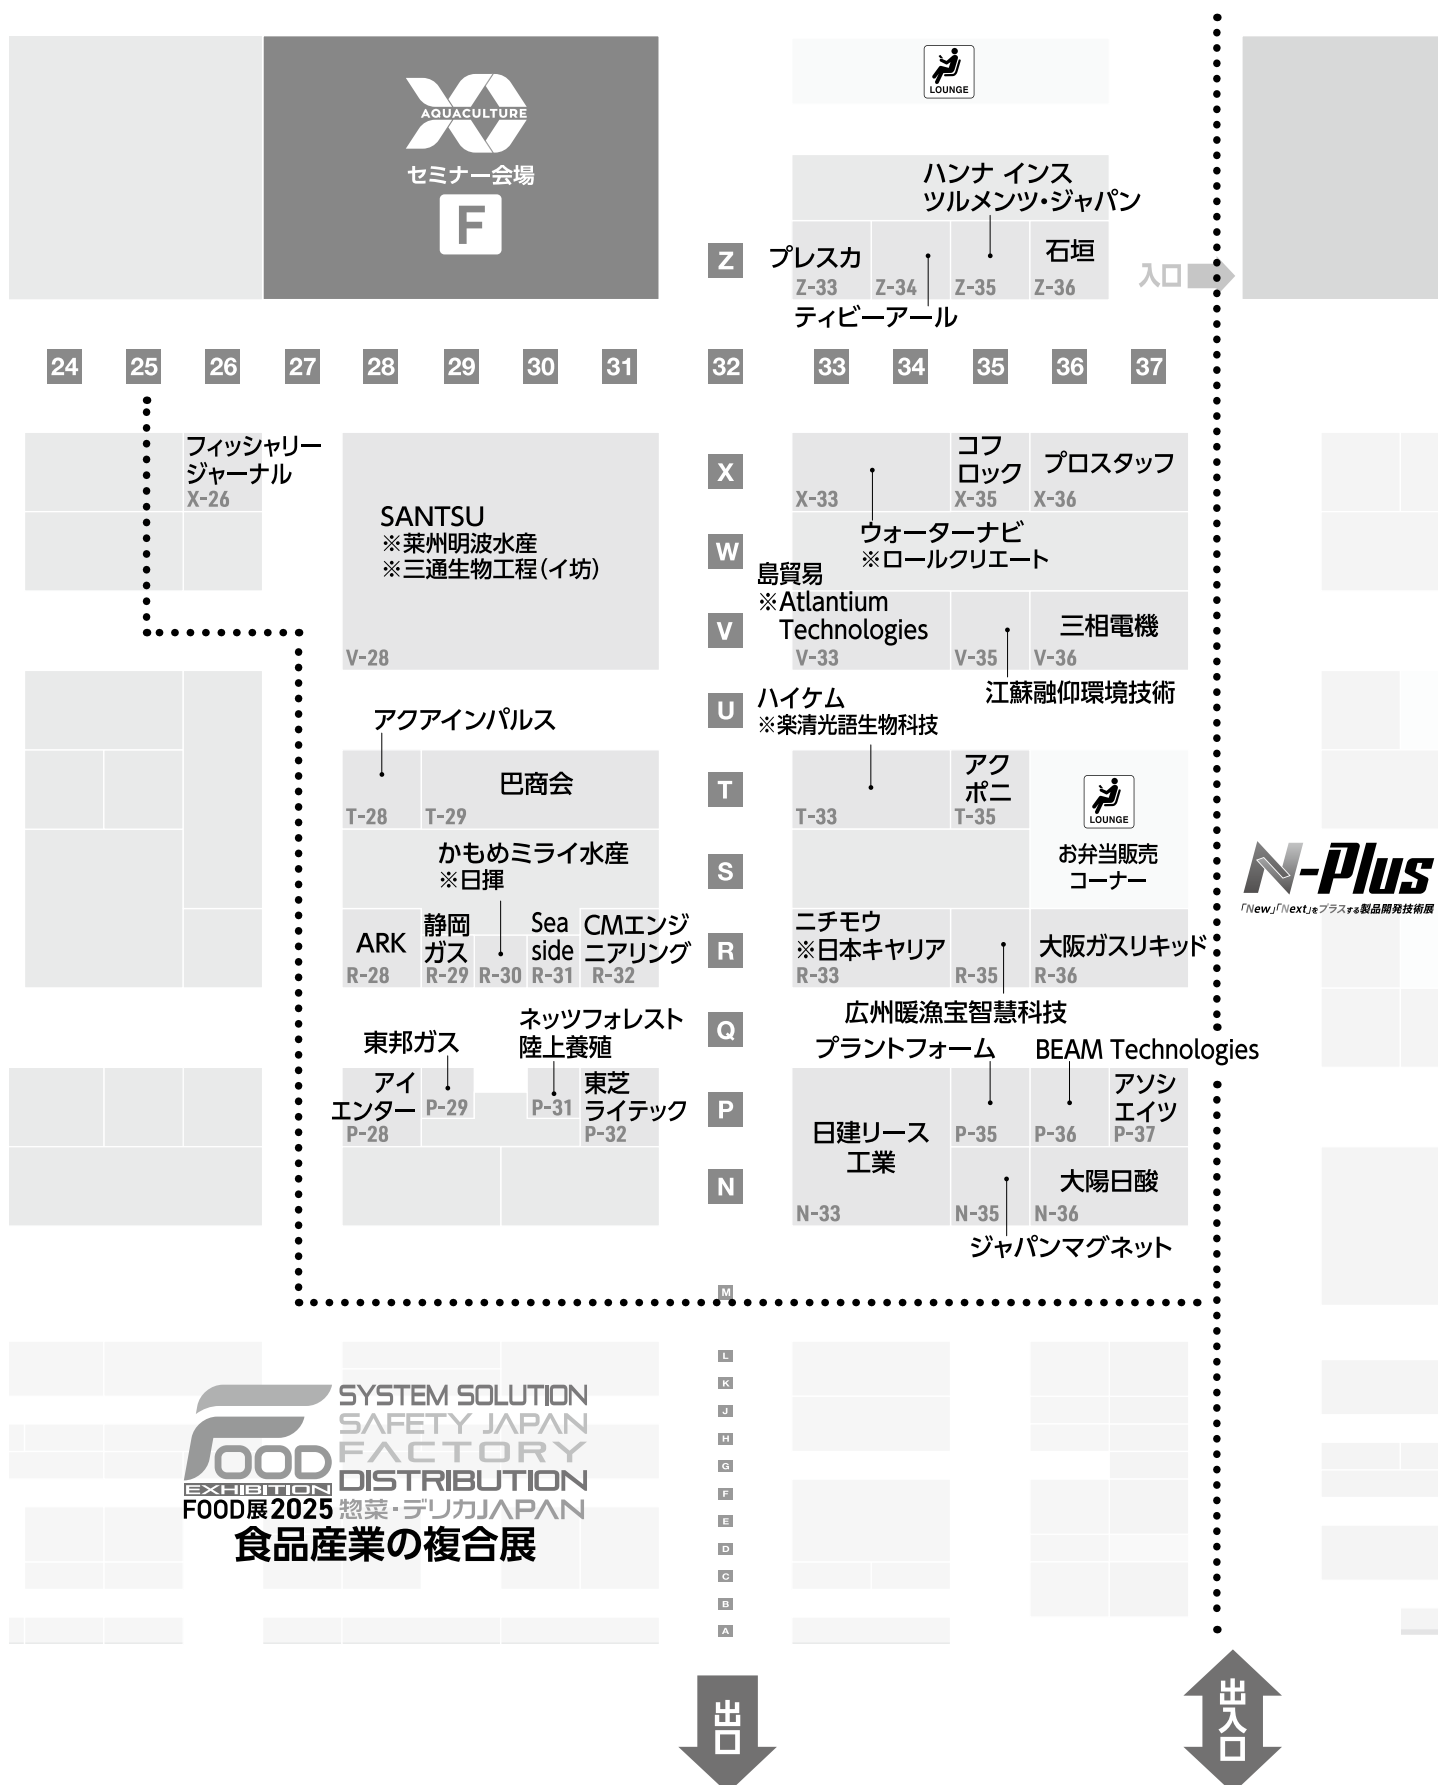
LOUNGE

AQUACULTURE
セミナー会場
F

ハンナ インス ツルメンツ・ジャパン

Z
プレスカ
石垣
Z-33 Z-34 Z-35 Z-36
ティビーアール
入口

24 25 26 27 28 29 30 31 32 33 34 35 36 37

フィッシャリージャーナル
X-26

SANTSU
※莱州明波水産
※三通生物工程(イ坊)
V-28

X
コフロック
プロスタッフ
X-33 X-35 X-36
ウォーターナビ
※ロールクリエート
W
島貿易
※Atlantium Technologies
V
三相電機
V-33 V-35 V-36
江蘇融仰環境技術

アクアインパルス
U
ハイケム
※楽清光語生物科技
巴商会
T-28 T-29
T
アクポニ
T-33 T-35
LOUNGE
お弁当販売コーナー
かもめミライ水産
※日揮
S
N-Plus
「New」「Next」をプラスする製品開発技術展
ARK
静岡ガス
Sea side
CMエンジニアリング
R-28 R-29 R-30 R-31 R-32
R
ニチモウ
※日本キャリア
大阪ガスリキッド
R-33 R-35 R-36
広州暖漁宝智慧科技
ネッツフォレスト陸上養殖
東邦ガス
Q
プラントフォーム
BEAM Technologies
アイエンター
P-29
P-31
東芝ライテック
P-28 P-32
P
日建リース工業
P-35 P-36
アソシエイツ
P-37
N
大陽日酸
N-33 N-35 N-36
ジャパンマグネット

M
L
K
J
H
G
F
E
D
C
B
A

FOOD EXHIBITION
SYSTEM SOLUTION
SAFETY JAPAN
FACTORY
DISTRIBUTION
FOOD展2025 惣菜・デリカJAPAN
食品産業の複合展

出口
出入口